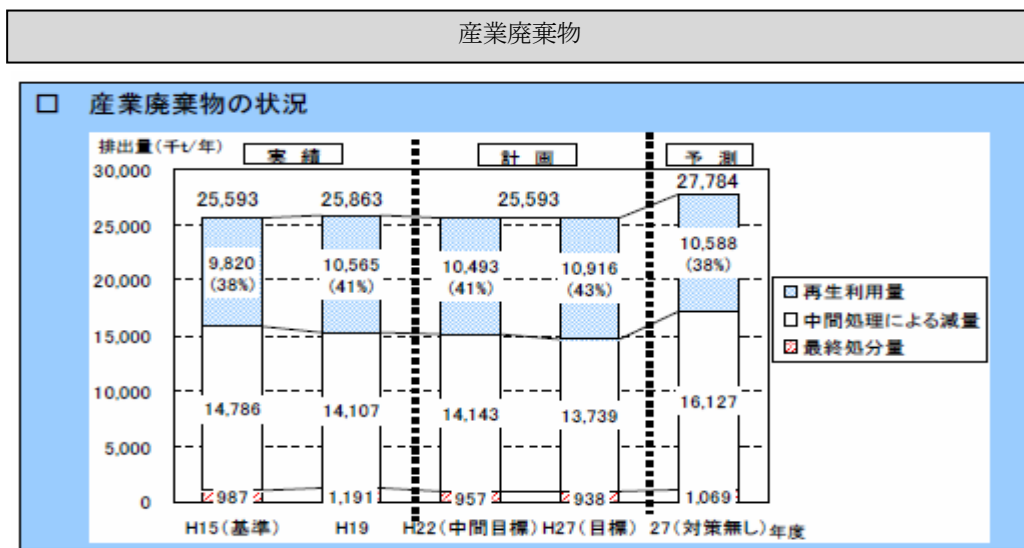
産業廃棄物

□ 産業廃棄物の状況

排出量(千t/年)

実績

計画

予測

30,000
25,000
20,000
15,000
10,000
5,000
0

25,593
9,820 (38%)
14,786
987

25,863
10,565 (41%)
14,107
1,191

25,593
10,493 (41%)
14,143
957

10,916 (43%)
13,739
938

27,784
10,588 (38%)
16,127
1,069

H15(基準) H19 H22(中間目標) H27(目標) 27(対策無し) 年度

□ 再生利用量
□ 中間処理による減量
☒ 最終処分量